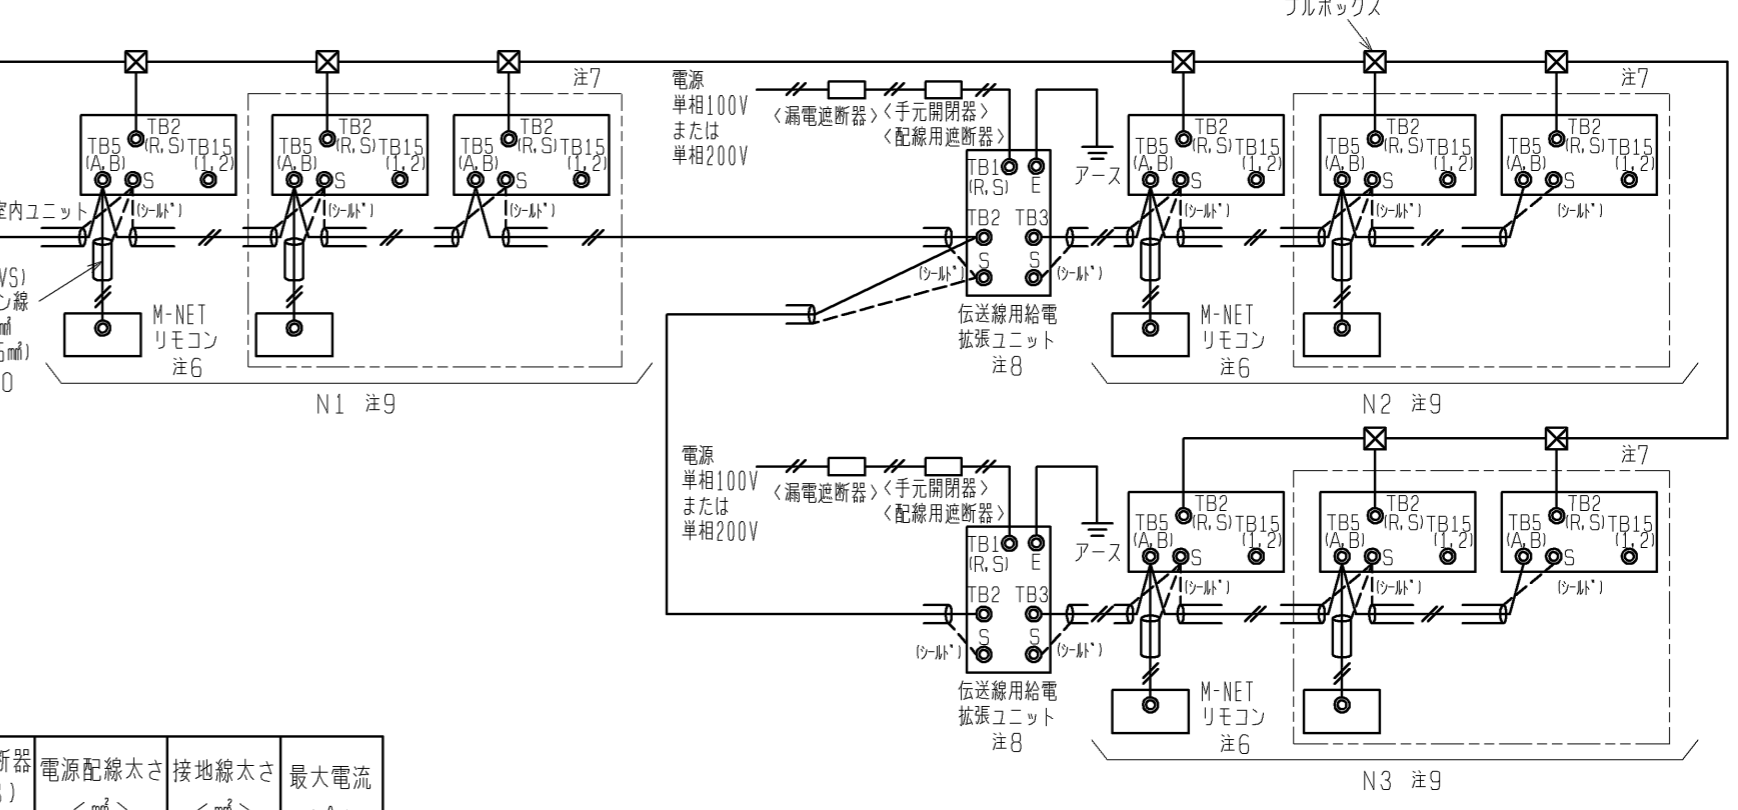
プルボックス

注7
TB5 TB2 (R,S) TB15 (A,B) (1,2) S
TB5 TB2 (R,S) TB15 (A,B) (1,2) S
TB5 TB2 (R,S) TB15 (A,B) (1,2) S
室内ユニット
(シールド)
(シールド)
(シールド)
VS)
ン線
㎟
5㎟)
0
M-NET
リモコン
注6
N1 注9

電源
単相100V
または
単相200V
〈漏電遮断器〉〈手元開閉器〉
〈配線用遮断器〉
TB1 (R,S) E
TB2 TB3
S S
(シールド) (シールド)
アース
伝送線用給電
拡張ユニット
注8

注7
TB5 TB2 (R,S) TB15 (A,B) (1,2) S
TB5 TB2 (R,S) TB15 (A,B) (1,2) S
TB5 TB2 (R,S) TB15 (A,B) (1,2) S
(シールド)
(シールド)
(シールド)
M-NET
リモコン
注6
N2 注9

電源
単相100V
または
単相200V
〈漏電遮断器〉〈手元開閉器〉
〈配線用遮断器〉
TB1 (R,S) E
TB2 TB3
S S
(シールド) (シールド)
アース
伝送線用給電
拡張ユニット
注8

注7
TB5 TB2 (R,S) TB15 (A,B) (1,2) S
TB5 TB2 (R,S) TB15 (A,B) (1,2) S
TB5 TB2 (R,S) TB15 (A,B) (1,2) S
(シールド)
(シールド)
(シールド)
M-NET
リモコン
注6
N3 注9

| 断器 | 電源配線太さ | 接地線太さ | 最大電流 |
|---|---|---|---|
| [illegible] | 〈㎟〉 | 〈㎟〉 | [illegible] |